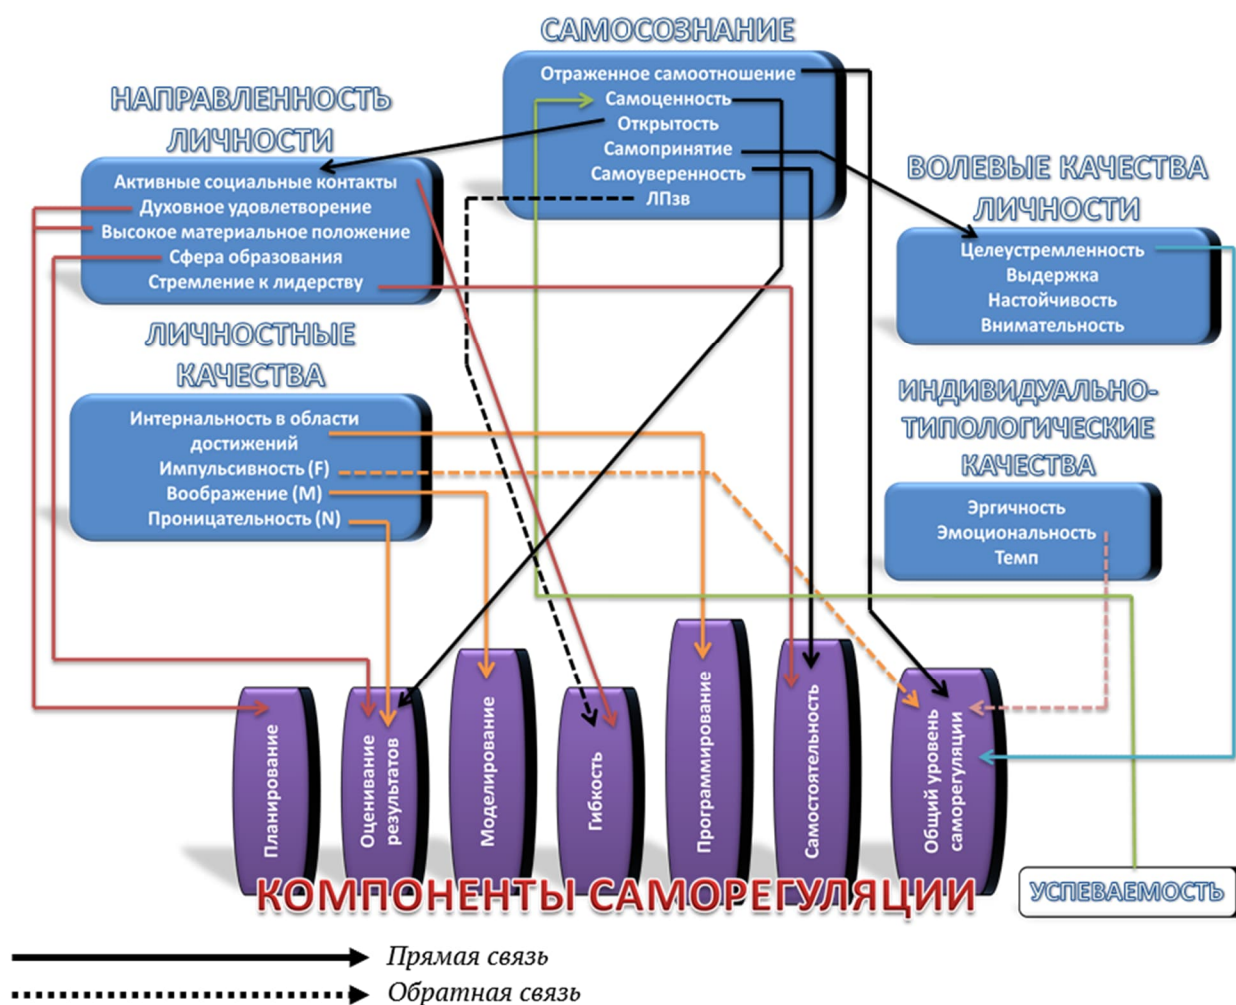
САМОСОЗНАНИЕ

Отраженное самоотношение
Самоценность
Открытость
Самопринятие
Самоуверенность
ЛПзв

НАПРАВЛЕННОСТЬ ЛИЧНОСТИ

Активные социальные контакты
Духовное удовлетворение
Высокое материальное положение
Сфера образования
Стремление к лидерству

ВОЛЕВЫЕ КАЧЕСТВА ЛИЧНОСТИ

Целеустремленность
Выдержка
Настойчивость
Внимательность

ЛИЧНОСТНЫЕ КАЧЕСТВА

Интернальность в области достижений
Импульсивность (F)
Воображение (M)
Проницательность (N)

ИНДИВИДУАЛЬНО-ТИПОЛОГИЧЕСКИЕ КАЧЕСТВА

Эргичность
Эмоциональность
Темп

Планирование
Оценивание результатов
Моделирование
Гибкость
Программирование
Самостоятельность
Общий уровень саморегуляции

КОМПОНЕНТЫ САМОРЕГУЛЯЦИИ

УСПЕВАЕМОСТЬ

Прямая связь
Обратная связь